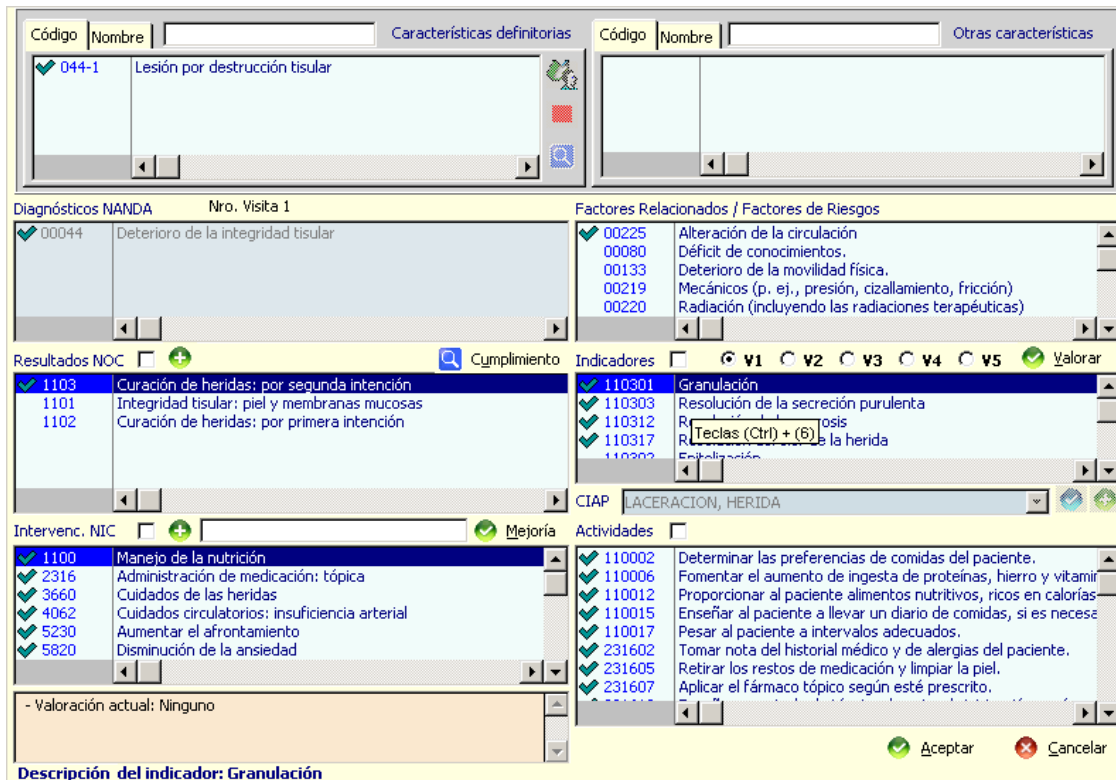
Código | Nombre | Características definitorias
044-1 Lesión por destrucción tisular

Código | Nombre | Otras características

Diagnósticos NANDA Nro. Visita 1
00044 Deterioro de la integridad tisular

Factores Relacionados / Factores de Riesgos
00225 Alteración de la circulación
00080 Déficit de conocimientos.
00133 Deterioro de la movilidad física.
00219 Mecánicos (p. ej., presión, cizallamiento, fricción)
00220 Radiación (incluyendo las radiaciones terapéuticas)

Resultados NOC Cumplimiento
1103 Curación de heridas: por segunda intención
1101 Integridad tisular: piel y membranas mucosas
1102 Curación de heridas: por primera intención

Indicadores V1 V2 V3 V4 V5 Valorar
110301 Granulación
110303 Resolución de la secreción purulenta
110312 R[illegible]osis
110317 R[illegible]e la herida
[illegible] Epitelización
Teclas (Ctrl) + (6)

CIAP LACERACION, HERIDA

Intervenc. NIC Mejoría
1100 Manejo de la nutrición
2316 Administración de medicación: tópica
3660 Cuidados de las heridas
4062 Cuidados circulatorios: insuficiencia arterial
5230 Aumentar el afrontamiento
5820 Disminución de la ansiedad

Actividades
110002 Determinar las preferencias de comidas del paciente.
110006 Fomentar el aumento de ingesta de proteínas, hierro y vitamin
110012 Proporcionar al paciente alimentos nutritivos, ricos en calorías
110015 Enseñar al paciente a llevar un diario de comidas, si es necesa
110017 Pesar al paciente a intervalos adecuados.
231602 Tomar nota del historial médico y de alergias del paciente.
231605 Retirar los restos de medicación y limpiar la piel.
231607 Aplicar el fármaco tópico según esté prescrito.

- Valoración actual: Ninguno

Aceptar Cancelar

Descripción del indicador: Granulación